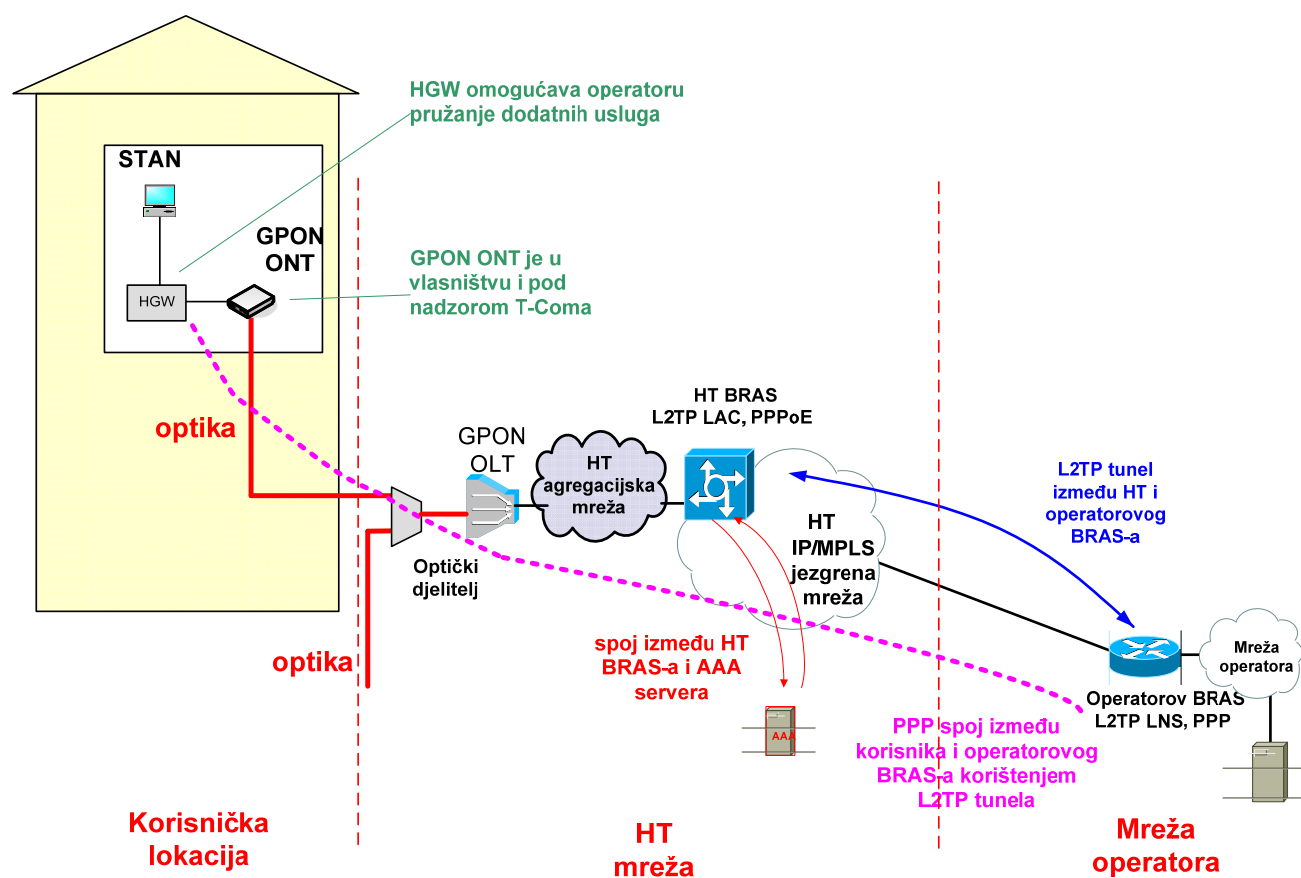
HGW omogućava operatoru pružanje dodatnih usluga

STAN

GPON ONT

HGW

GPON ONT je u vlasništvu i pod nadzorom T-Coma

optika

GPON OLT

HT agregacijska mreža

HT BRAS L2TP LAC, PPPoE

L2TP tunel između HT i operatorovog BRAS-a

HT IP/MPLS jezgrena mreža

Optički djelitelj

optika

spoj između HT BRAS-a i AAA servera

AAA

Mreža operatora

Operatorov BRAS L2TP LNS, PPP

PPP spoj između korisnika i operatorovog BRAS-a korištenjem L2TP tunela

Korisnička lokacija

HT mreža

Mreža operatora